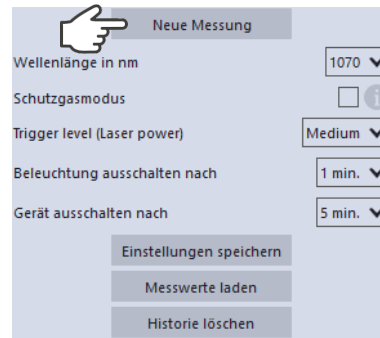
Neue Messung

Wellenlänge in nm
1070

Schutzgasmodus

Trigger level (Laser power)
Medium

Beleuchtung ausschalten nach
1 min.

Gerät ausschalten nach
5 min.

Einstellungen speichern

Messwerte laden

Historie löschen